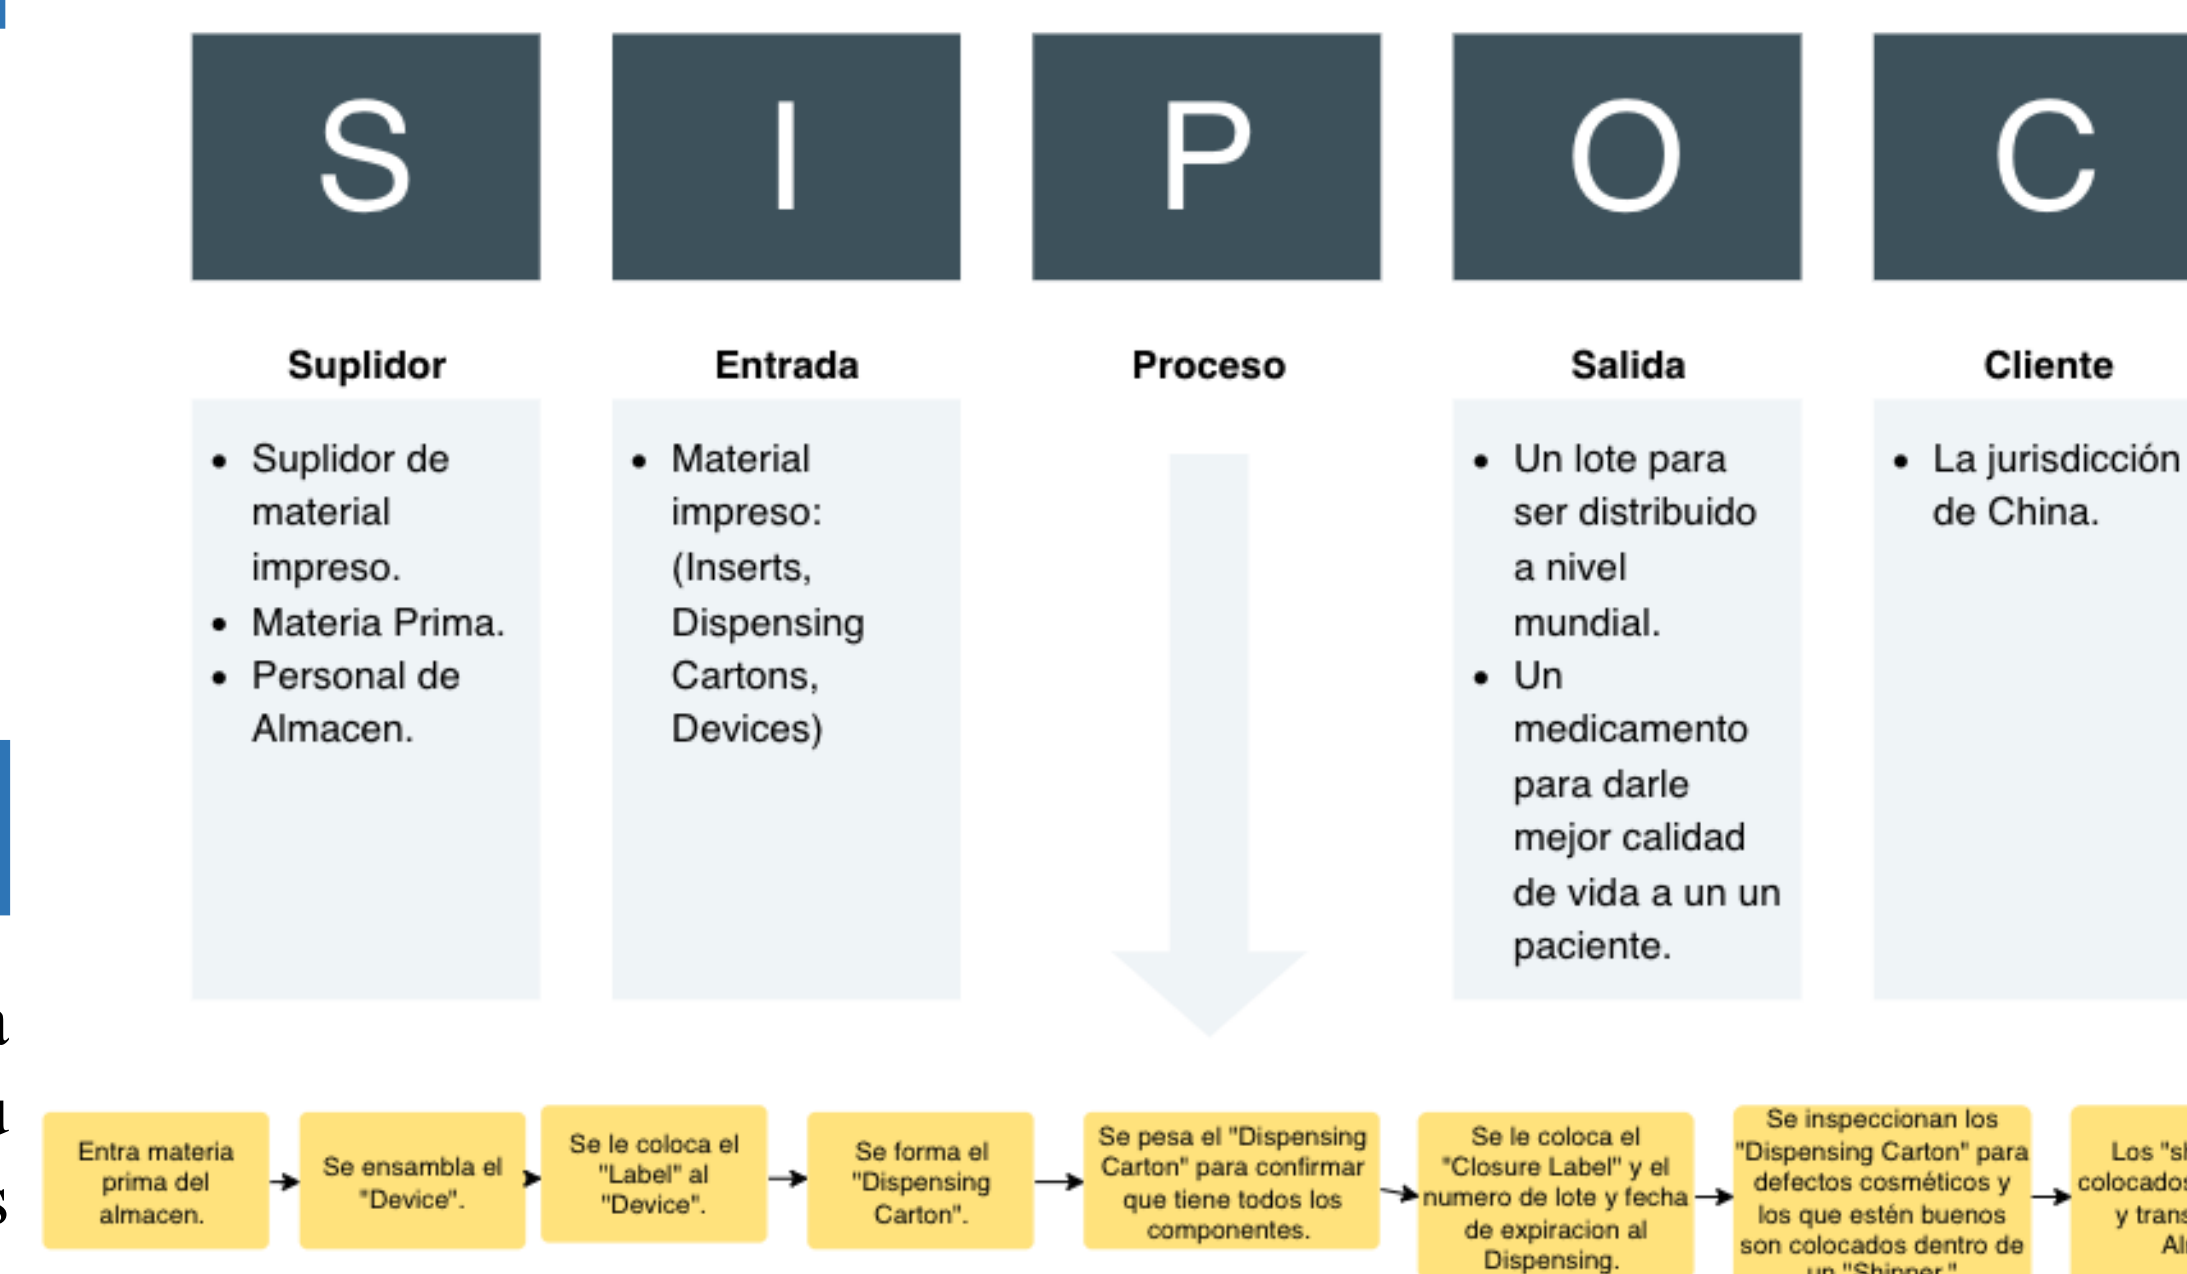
S I P O C

Suplidor

- Suplidor de material impreso.
- Materia Prima.
- Personal de Almacen.

Entrada

- Material impreso: (Inserts, Dispensing Cartons, Devices)

Proceso

Salida

- Un lote para ser distribuido a nivel mundial.
- Un medicamento para darle mejor calidad de vida a un un paciente.

Cliente

- La jurisdicción de China.

Entra materia prima del almacen.

Se ensambla el "Device".

Se le coloca el "Label" al "Device".

Se forma el "Dispensing Carton".

Se pesa el "Dispensing Carton" para confirmar que tiene todos los componentes.

Se le coloca el "Closure Label" y el numero de lote y fecha de expiracion al Dispensing.

Se inspeccionan los "Dispensing Carton" para defectos cosméticos y los que estén buenos son colocados dentro de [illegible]

Los "s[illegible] colocados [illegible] y trans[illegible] Al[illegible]

a
a
s